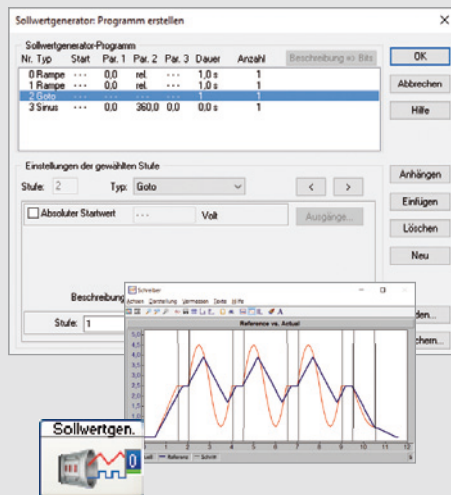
Sollwertgenerator: Programm erstellen

Sollwertgenerator-Programm

| Nr. Typ | Start | Par. 1 | Par. 2 | Par. 3 | Dauer | Anzahl |
|---|---|---|---|---|---|---|
| 0 Rampe | ··· | 0,0 | rel. | ··· | 1,0 s | 1 |
| 1 Rampe | ··· | 0,0 | rel. | ··· | 1,0 s | 1 |
| 2 Goto | ··· | ··· | ··· | ··· | 1 | 1 |
| 3 Sinus | ··· | 0,0 | 360,0 | 0,0 | 0,0 s | 1 |

Beschreibung => Bits

OK

Abbrechen

Hilfe

Einstellungen der gewählten Stufe

Stufe: 2

Typ: Goto

<

>

Absoluter Startwert

···

Volt

Ausgänge...

Anhängen

Einfügen

Löschen

Neu

Beschreibung

Stufe: 1

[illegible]den...

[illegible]chern...

Schreiber

Aktionen Darstellung Vermessen Zoom Extras Hilfe

Reference vs. Actuel

4,5
4,0
3,5
3,0
2,5
2,0
1,5
1,0
0,5
0,0

0 1 2 3 4 5 6 7 8 9 10 11 12

Reference Schritt

Sollwertgen.

0